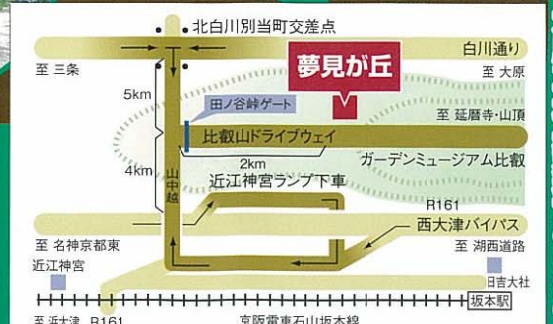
北白川別当町交差点

白川通り

至 三条

至 大原

夢見が丘

5km

田ノ谷峠ゲート

至 延暦寺・山頂

比叡山ドライブウェイ

2km

ガーデンミュージアム比叡

4km

山中越

近江神宮ランプ下車

R161

西大津バイパス

至 名神京都東

至 湖西道路

近江神宮

日吉大社

坂本駅

至 浜大津 R161

京阪電車石山坂本線